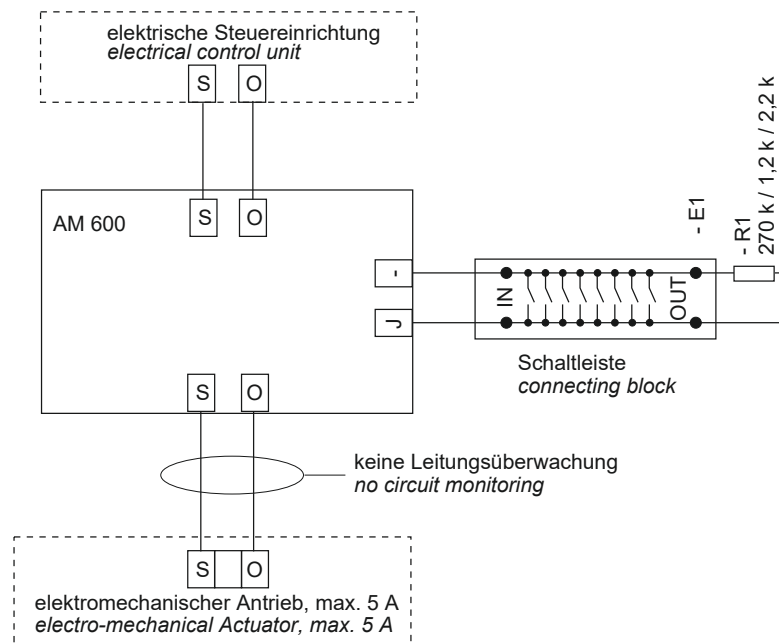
elektrische Steuereinrichtung
*electrical control unit*

S O

S O

AM 600

- E1

- R1
270 k / 1,2 k / 2,2 k

I

J

IN

OUT

Schaltleiste
*connecting block*

S O

keine Leitungsüberwachung
*no circuit monitoring*

S O

elektromechanischer Antrieb, max. 5 A
*electro-mechanical Actuator, max. 5 A*